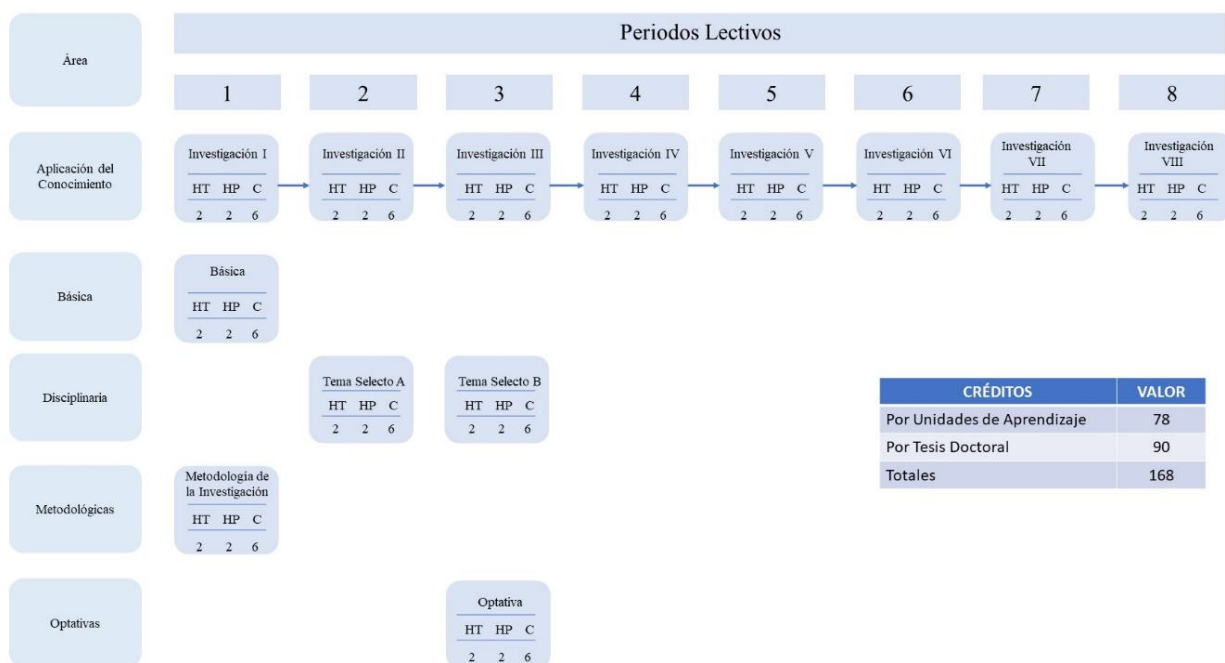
Área

Periodos Lectivos

1

2

3

4

5

6

7

8

Aplicación del Conocimiento

Investigación I
HT HP C
2 2 6

Investigación II
HT HP C
2 2 6

Investigación III
HT HP C
2 2 6

Investigación IV
HT HP C
2 2 6

Investigación V
HT HP C
2 2 6

Investigación VI
HT HP C
2 2 6

Investigación VII
HT HP C
2 2 6

Investigación VIII
HT HP C
2 2 6

Básica

Básica
HT HP C
2 2 6

Disciplinaria

Tema Selecto A
HT HP C
2 2 6

Tema Selecto B
HT HP C
2 2 6

| CRÉDITOS | VALOR |
|---|---|
| Por Unidades de Aprendizaje | 78 |
| Por Tesis Doctoral | 90 |
| Totales | 168 |

Metodológicas

Metodologia de la Investigación
HT HP C
2 2 6

Optativas

Optativa
HT HP C
2 2 6